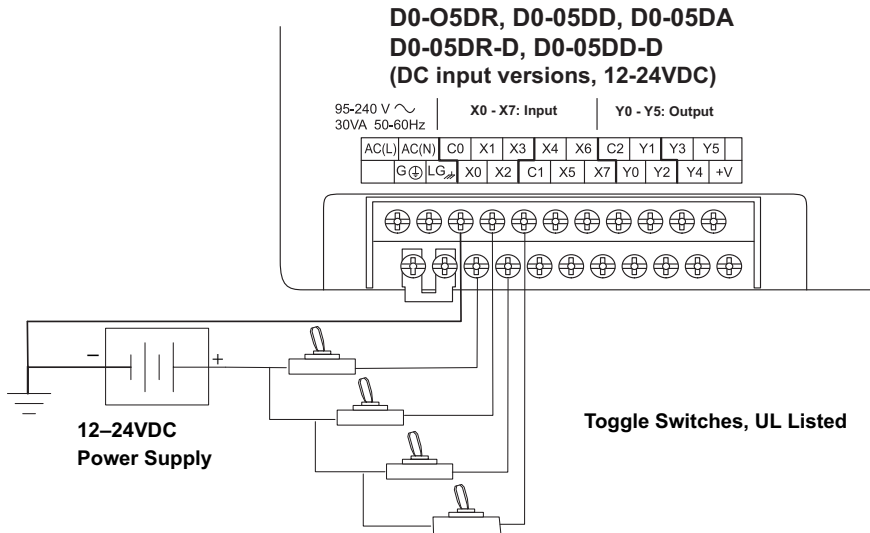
D0-O5DR, D0-05DD, D0-05DA
D0-05DR-D, D0-05DD-D
(DC input versions, 12-24VDC)

95-240 V $\sim$
30VA 50-60Hz

X0 - X7: Input

Y0 - Y5: Output

| AC(L) | AC(N) | C0 | X1 | X3 | X4 | X6 | C2 | Y1 | Y3 | Y5 | |
|---|---|---|---|---|---|---|---|---|---|---|---|
| | G$\oplus$ | LG | X0 | X2 | C1 | X5 | X7 | Y0 | Y2 | Y4 | +V |

−

+

12–24VDC
Power Supply

Toggle Switches, UL Listed